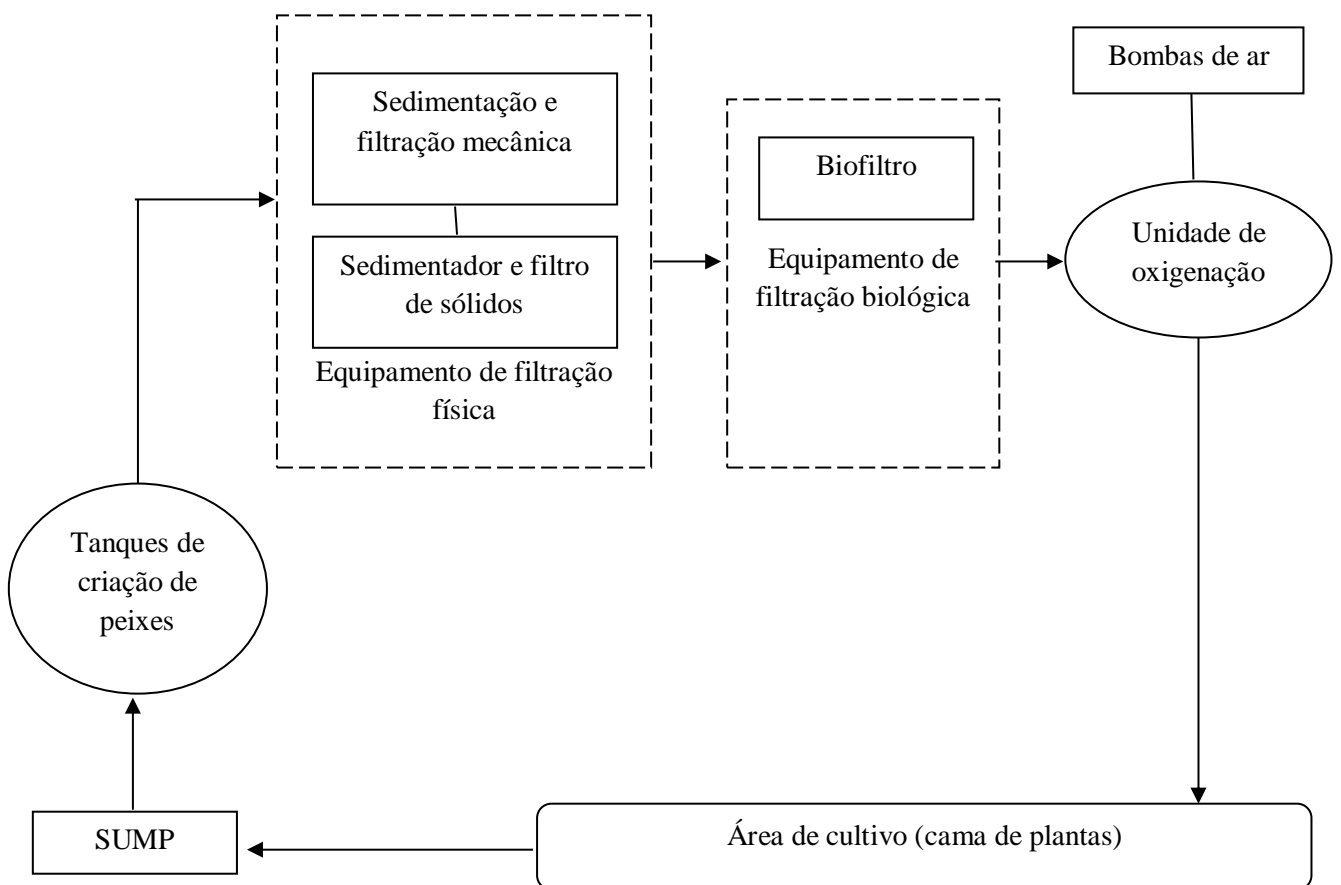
Sedimentação e filtração mecânica

Sedimentador e filtro de sólidos

Equipamento de filtração física

Biofiltro

Equipamento de filtração biológica

Bombas de ar

Unidade de oxigenação

Tanques de criação de peixes

SUMP

Área de cultivo (cama de plantas)